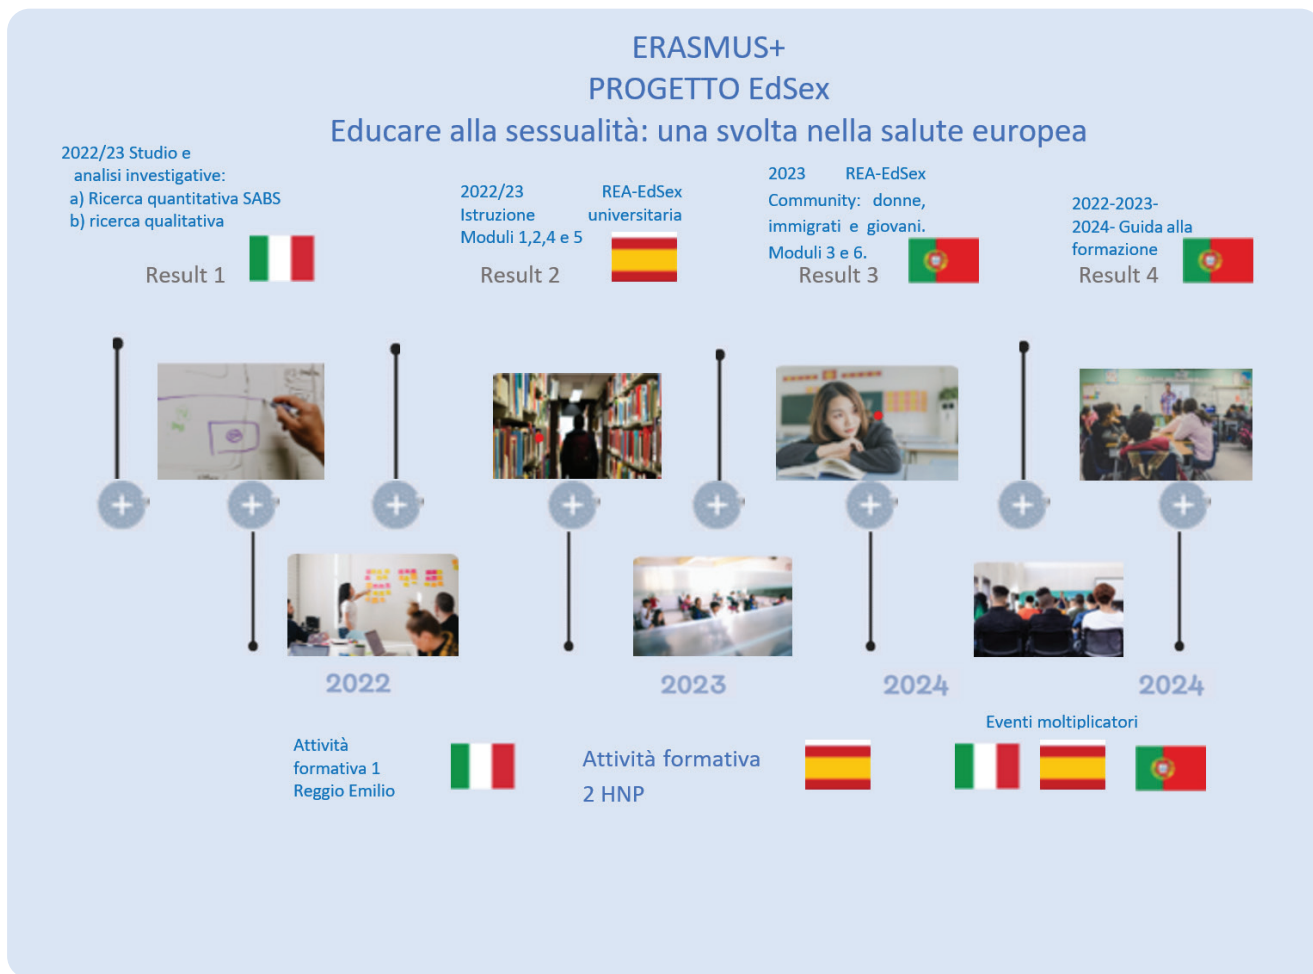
ERASMUS+
PROGETTO EdSex
Educare alla sessualità: una svolta nella salute europea

2022/23 Studio e analisi investigative:
a) Ricerca quantitativa SABS
b) ricerca qualitativa
Result 1

2022/23 Istruzione Moduli 1,2,4 e 5
REA-EdSex universitaria
Result 2

2023 REA-EdSex Community: donne, immigrati e giovani. Moduli 3 e 6.
Result 3

2022-2023-2024- Guida alla formazione
Result 4

2022

2023

2024

2024

Attività formativa 1 Reggio Emilio

Attività formativa 2 HNP

Eventi moltiplicatori